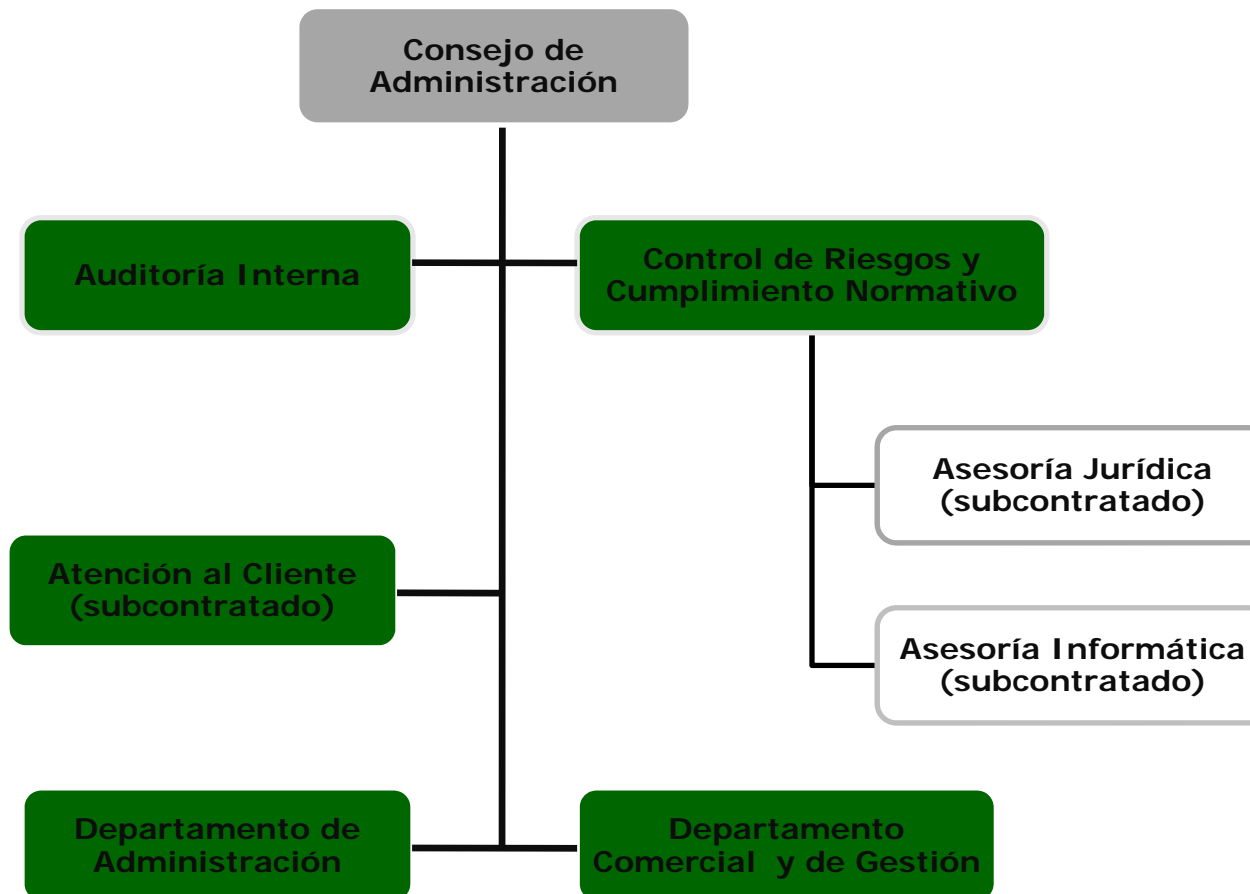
Consejo de Administración

Auditoría Interna

Control de Riesgos y Cumplimiento Normativo

Asesoría Jurídica (subcontratado)

Atención al Cliente (subcontratado)

Asesoría Informática (subcontratado)

Departamento de Administración

Departamento Comercial y de Gestión